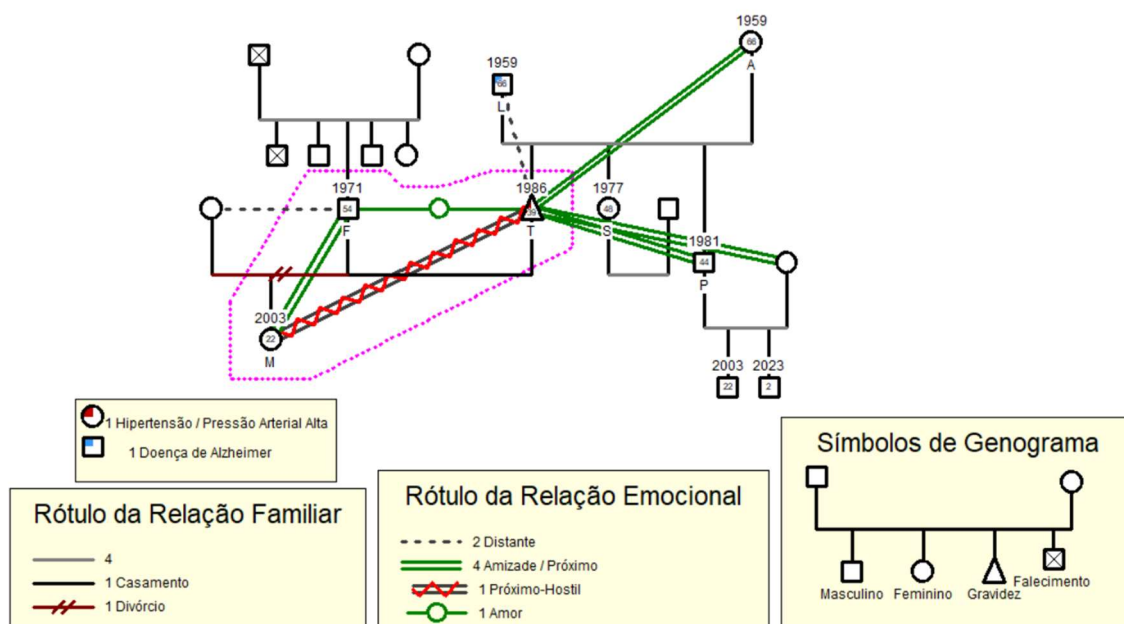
1959
66
A

1959
66
L

1971
54
F

1986
T

1977
48
S

1981
44
P

2003
22
M

2003
22

2023
2

1 Hipertensão / Pressão Arterial Alta
1 Doença de Alzheimer

Rótulo da Relação Familiar
4
1 Casamento
1 Divórcio

Rótulo da Relação Emocional
2 Distante
4 Amizade / Próximo
1 Próximo-Hostil
1 Amor

Símbolos de Genograma
Masculino
Feminino
Gravidez
Falecimento